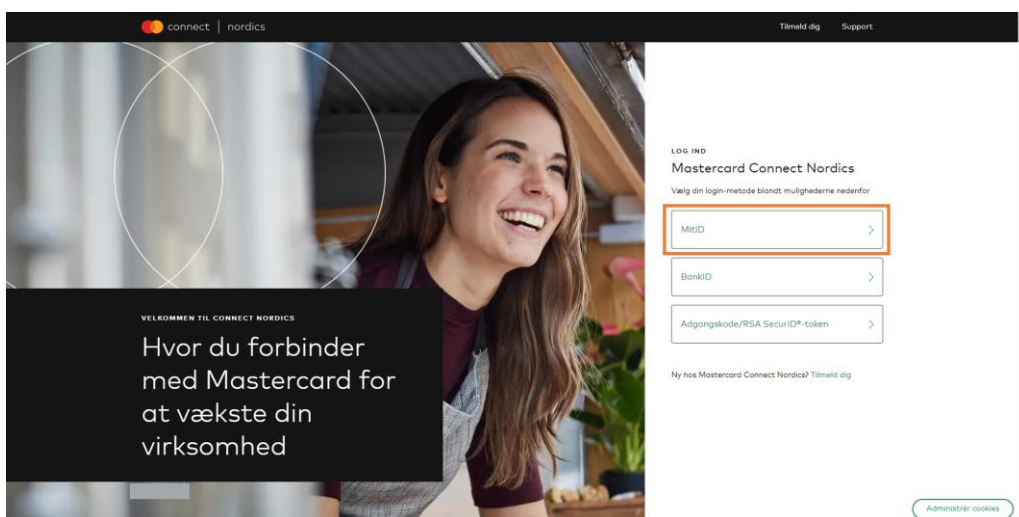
connect | nordics

Tilmeld dig Support

VELKOMMEN TIL CONNECT NORDICS

Hvor du forbinder med Mastercard for at vækste din virksomhed

LOG IND

Mastercard Connect Nordics

Vælg din login-metode blandt mulighederne nedenfor

MitID >

BankID >

Adgangskode/RSA SecurID®-token >

Ny hos Mastercard Connect Nordics? Tilmeld dig

Administrér cookies